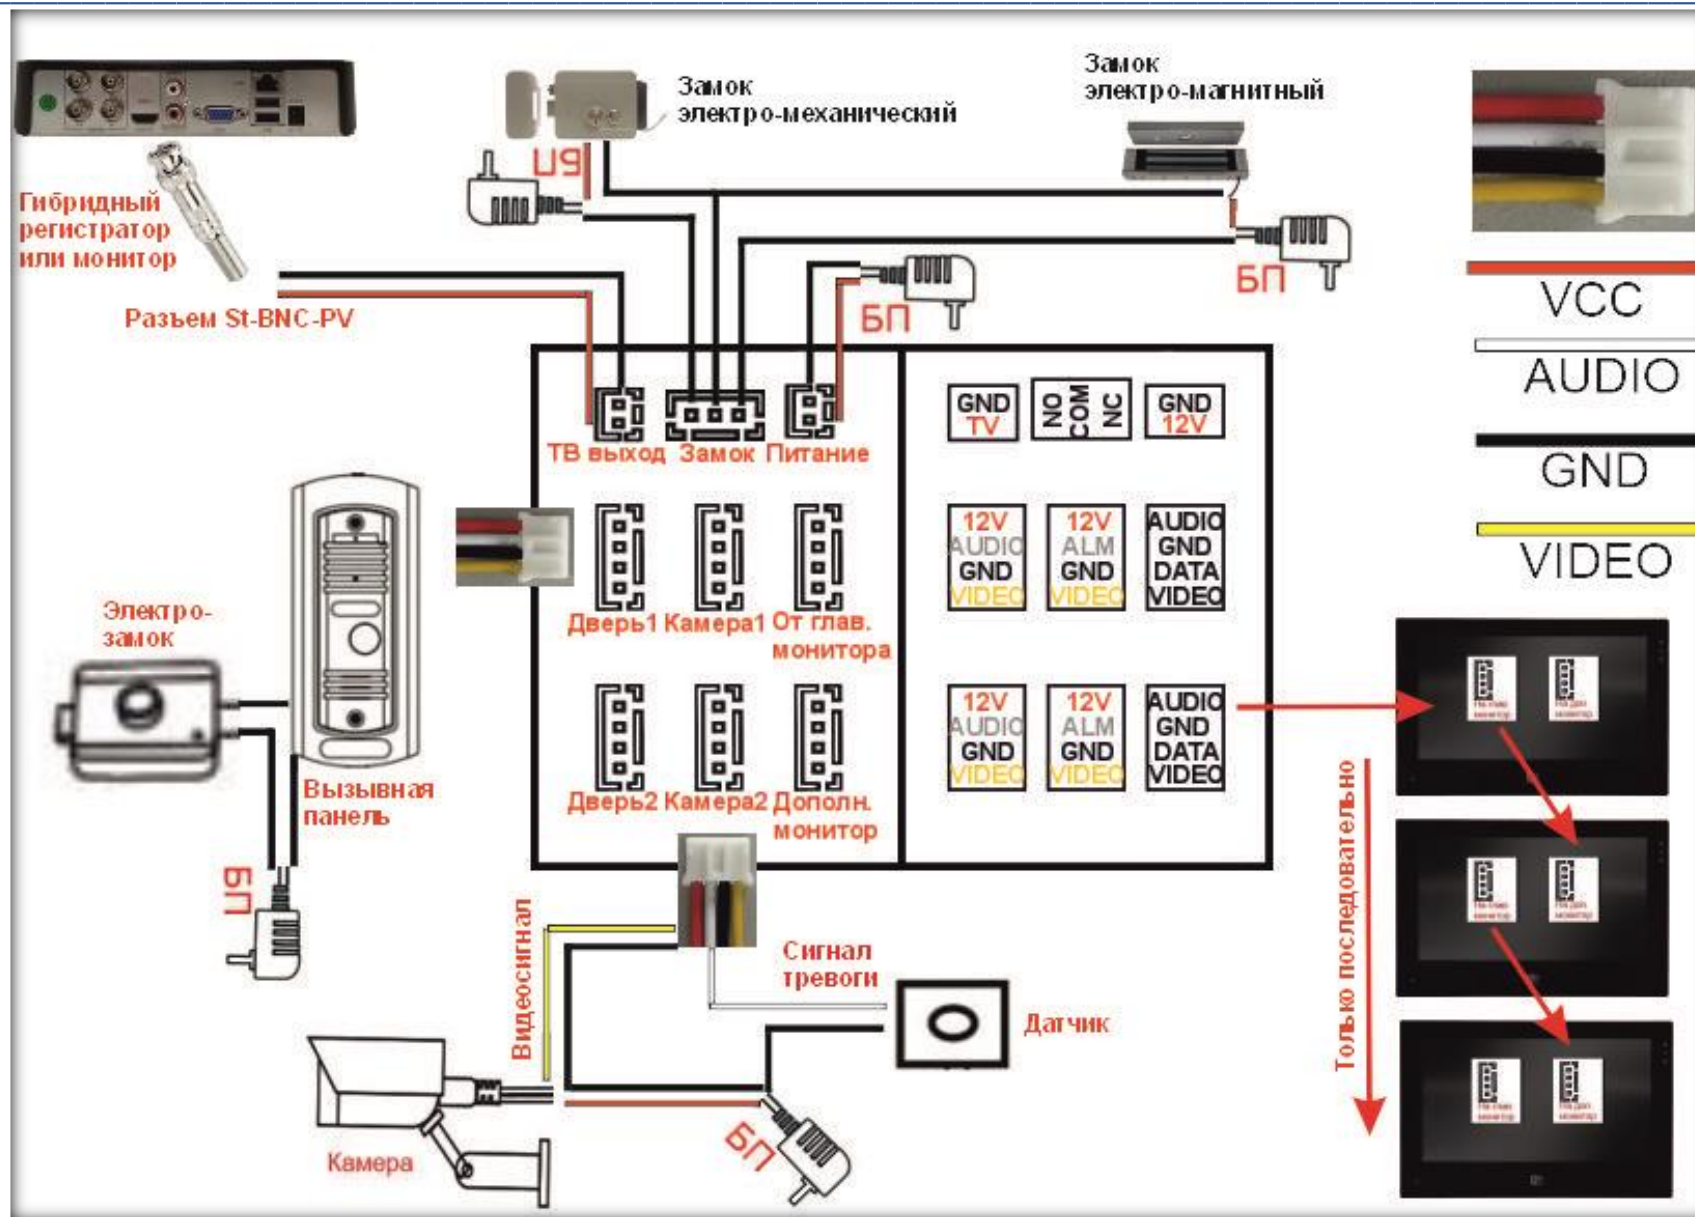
Замок электро-механический

Замок электро-магнитный

Гибридный регистратор или монитор

БП

БП

БП

Разъем St-BNC-PV

VCC

AUDIO

GND

VIDEO

ТВ выход Замок Питание

GND TV

NO COM NC

GND 12V

Дверь1 Камера1 От глав. монитора

12V AUDIO GND VIDEO

12V ALM GND VIDEO

AUDIO GND DATA VIDEO

Дверь2 Камера2 Дополн. монитор

12V AUDIO GND VIDEO

12V ALM GND VIDEO

AUDIO GND DATA VIDEO

Электро-замок

Вызывная панель

БП

Видеосигнал

Сигнал тревоги

Датчик

Камера

БП

Только последовательно